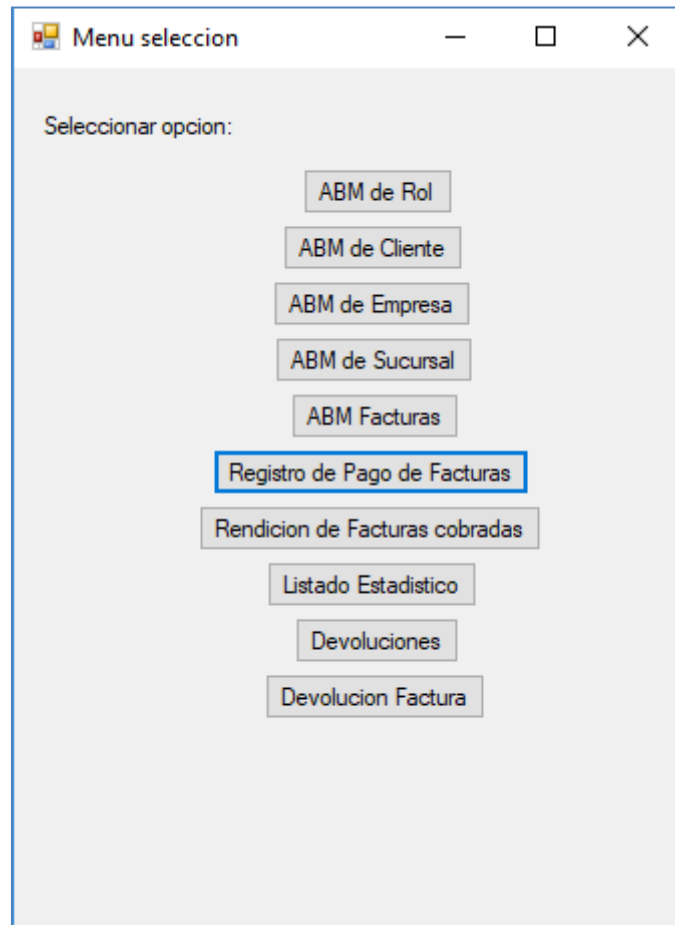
Menu seleccion

Seleccionar opcion:

ABM de Rol

ABM de Cliente

ABM de Empresa

ABM de Sucursal

ABM Facturas

Registro de Pago de Facturas

Rendicion de Facturas cobradas

Listado Estadistico

Devoluciones

Devolucion Factura